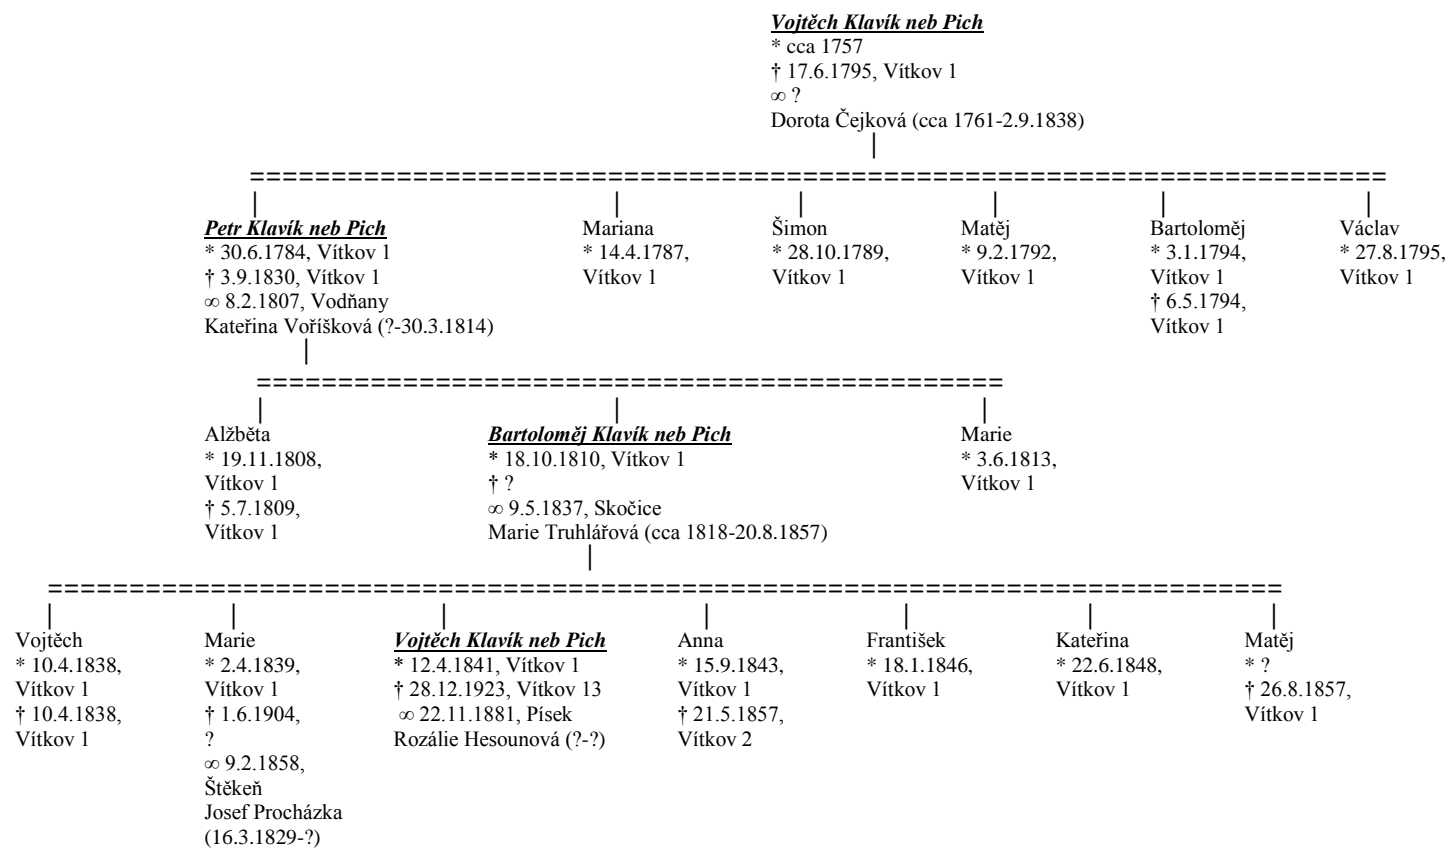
Vojtěch Klavík neb Pich
* cca 1757
† 17.6.1795, Vítkov 1
∞ ?
Dorota Čejková (cca 1761-2.9.1838)

Petr Klavík neb Pich
* 30.6.1784, Vítkov 1
† 3.9.1830, Vítkov 1
∞ 8.2.1807, Vodňany
Kateřina Voříšková (?-30.3.1814)

Mariana
* 14.4.1787, Vítkov 1

Šimon
* 28.10.1789, Vítkov 1

Matěj
* 9.2.1792, Vítkov 1

Bartoloměj
* 3.1.1794, Vítkov 1
† 6.5.1794, Vítkov 1

Václav
* 27.8.1795, Vítkov 1

Alžběta
* 19.11.1808, Vítkov 1
† 5.7.1809, Vítkov 1

Bartoloměj Klavík neb Pich
* 18.10.1810, Vítkov 1
† ?
∞ 9.5.1837, Skočice
Marie Truhlářová (cca 1818-20.8.1857)

Marie
* 3.6.1813, Vítkov 1

Vojtěch
* 10.4.1838, Vítkov 1
† 10.4.1838, Vítkov 1

Marie
* 2.4.1839, Vítkov 1
† 1.6.1904, ?
∞ 9.2.1858, Štěkeň
Josef Procházka (16.3.1829-?)

Vojtěch Klavík neb Pich
* 12.4.1841, Vítkov 1
† 28.12.1923, Vítkov 13
∞ 22.11.1881, Písek
Rozálie Hesounová (?-?)

Anna
* 15.9.1843, Vítkov 1
† 21.5.1857, Vítkov 2

František
* 18.1.1846, Vítkov 1

Kateřina
* 22.6.1848, Vítkov 1

Matěj
* ?
† 26.8.1857, Vítkov 1